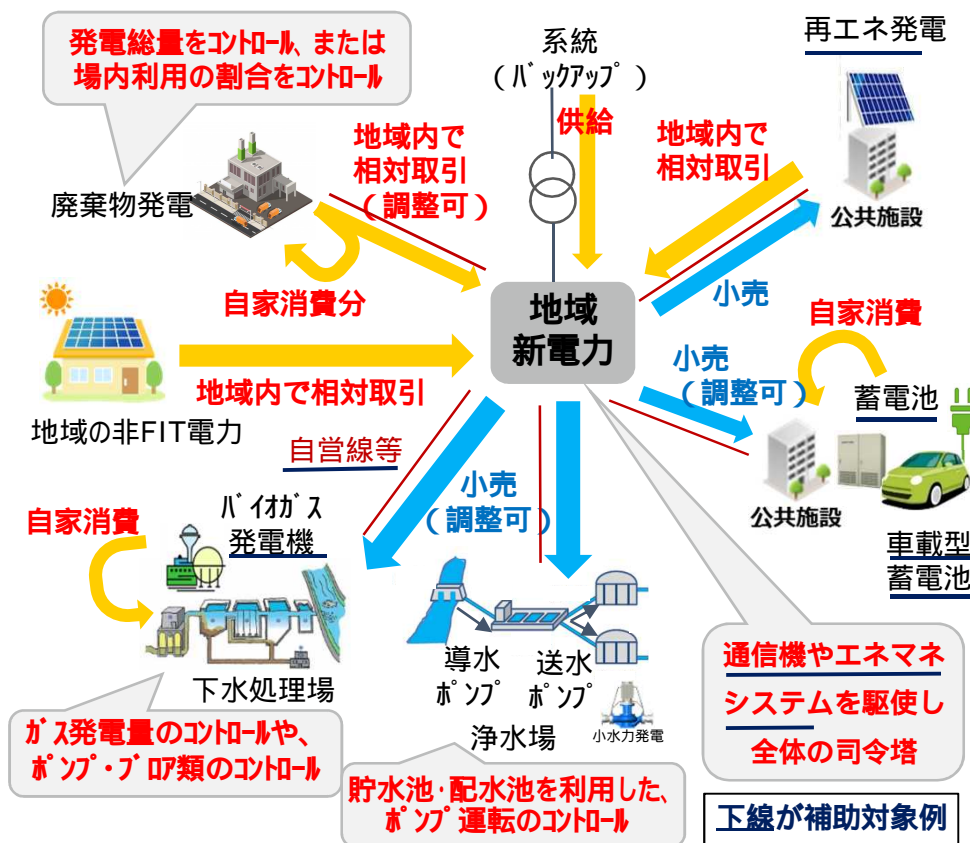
発電総量をコントロール、または場内利用の割合をコントロール

系統（バックアップ）

再エネ発電

廃棄物発電

地域内で相対取引（調整可）

供給

地域内で相対取引

公共施設

自家消費分

地域新電力

小売

自家消費

地域内で相対取引

小売（調整可）

蓄電池

地域の非FIT電力

自営線等

公共施設

バイオガス発電機

小売（調整可）

車載型蓄電池

自家消費

導水ポンプ

送水ポンプ

通信機やエネマネシステムを駆使し全体の司令塔

下水処理場

浄水場

小水力発電

ガス発電量のコントロールや、ポンプ・ブロア類のコントロール

貯水池･配水池を利用した、ポンプ運転のコントロール

下線が補助対象例